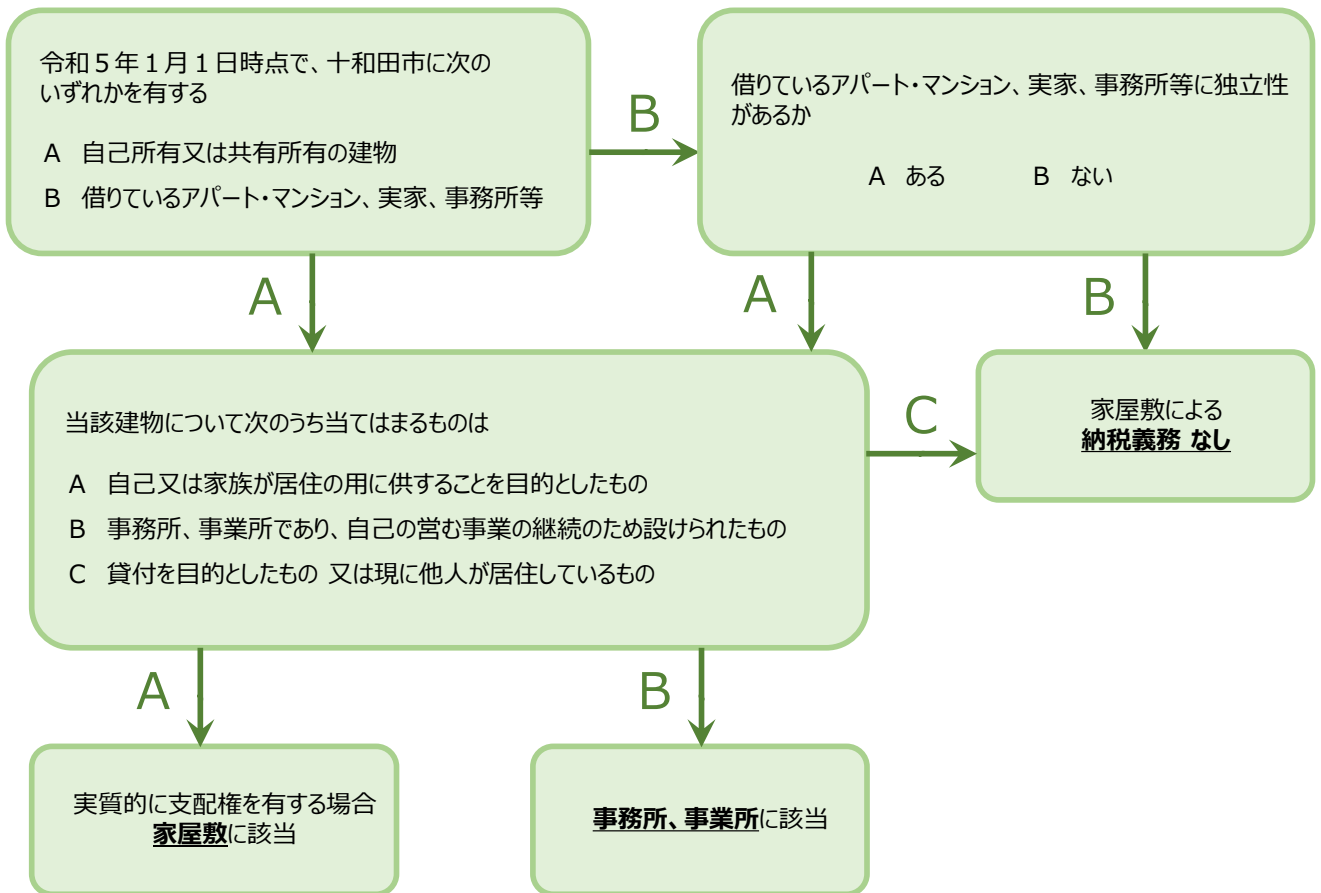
令和５年１月１日時点で、十和田市に次のいずれかを有する

A　自己所有又は共有所有の建物

B　借りているアパート・マンション、実家、事務所等

B

借りているアパート・マンション、実家、事務所等に独立性があるか

A　ある　　　B　ない

A

A

B

当該建物について次のうち当てはまるものは

A　自己又は家族が居住の用に供することを目的としたもの

B　事務所、事業所であり、自己の営む事業の継続のため設けられたもの

C　貸付を目的としたもの 又は現に他人が居住しているもの

C

家屋敷による
**納税義務 なし**

A

B

実質的に支配権を有する場合
**家屋敷**に該当

**事務所、事業所**に該当